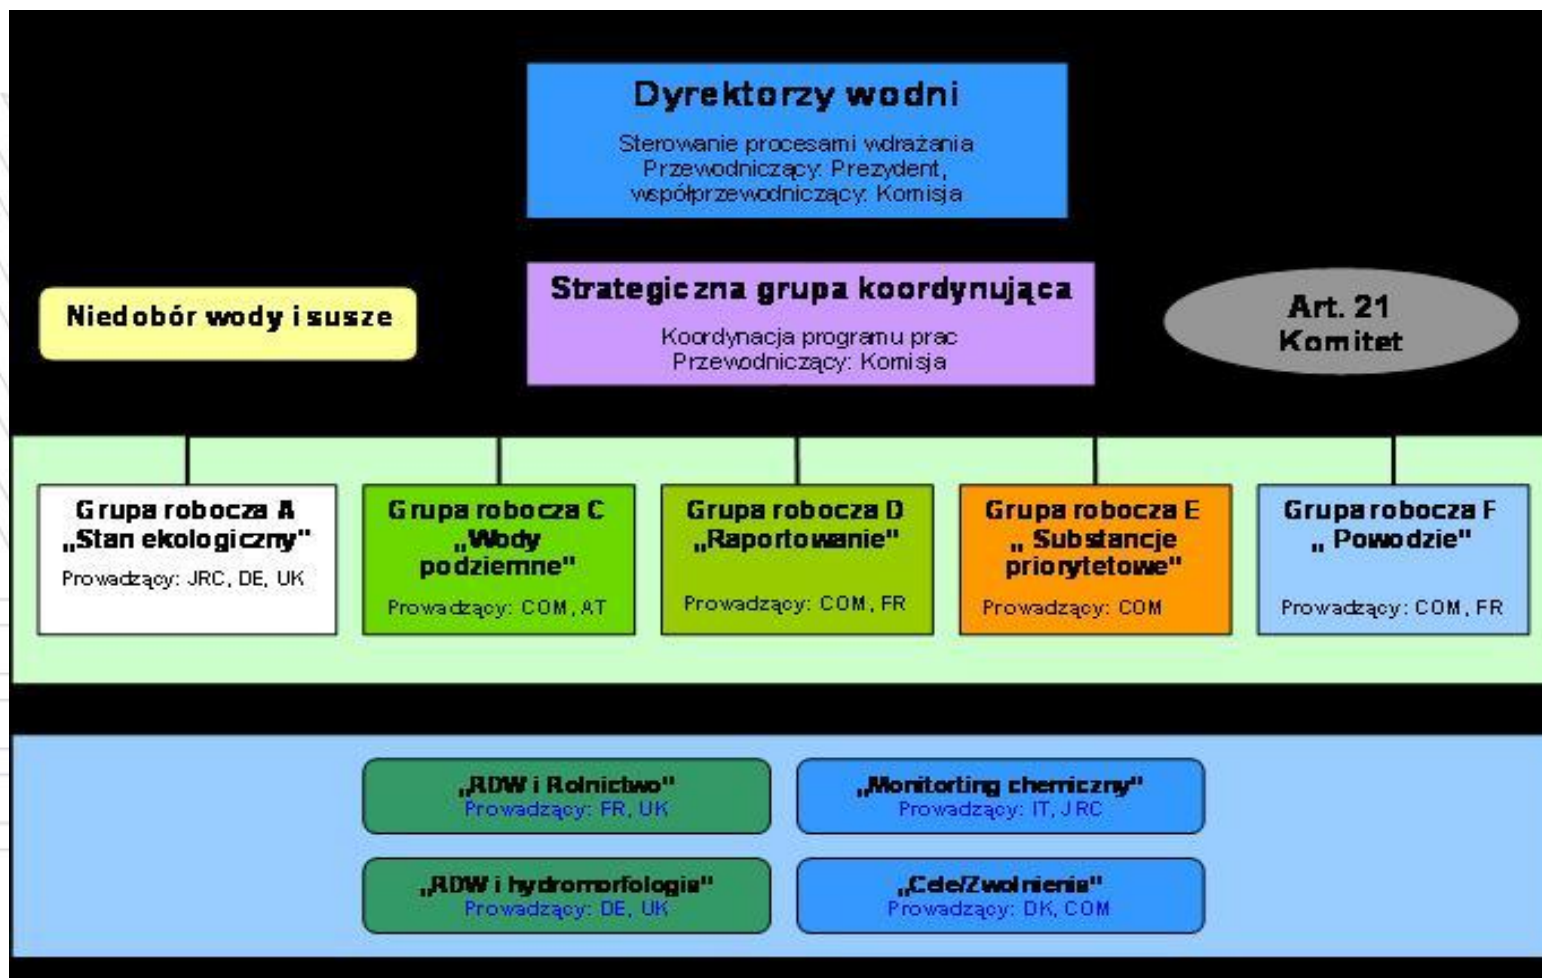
Dyrektorzy wodni

Sterowanie procesami wdrażania
Przewodniczący: Prezydent,
współprzewodniczący: Komisja

Niedobór wody i susze

Strategiczna grupa koordynująca

Koordynacja programu prac
Przewodniczący: Komisja

Art. 21
Komitet

Grupa robocza A
„Stan ekologiczny"
Prowadzący: JRC, DE, UK

Grupa robocza C
„Wody podziemne"
Prowadzący: COM, AT

Grupa robocza D
„Raportowanie"
Prowadzący: COM, FR

Grupa robocza E
„ Substancje priorytetowe"
Prowadzący: COM

Grupa robocza F
„ Powodzie"
Prowadzący: COM, FR

„RDW i Rolnictwo"
Prowadzący: FR, UK

„Monitoring chemiczny"
Prowadzący: IT, JRC

„RDW i hydromorfologia"
Prowadzący: DE, UK

„Cele/Zwolnienia"
Prowadzący: DK, COM